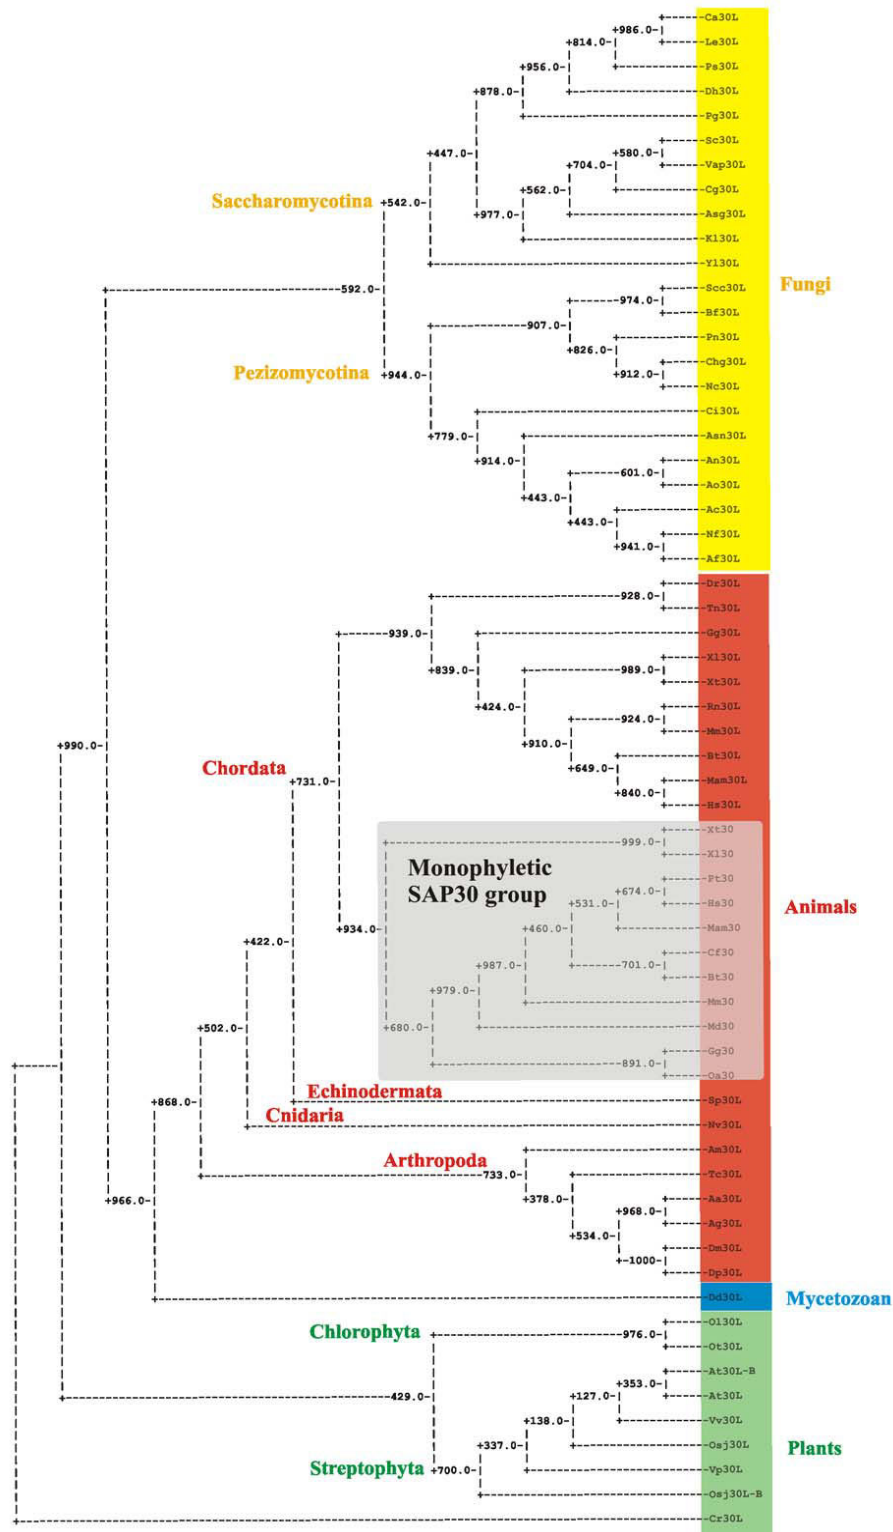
Saccharomycotina
Pezizomycotina
Fungi
Chordata
Monophyletic SAP30 group
Animals
Echinodermata
Cnidaria
Arthropoda
Mycetozoan
Chlorophyta
Streptophyta
Plants

+986.0-
+814.0-
+956.0-
+878.0-
+580.0-
+704.0-
+447.0-
+562.0-
+542.0-
+977.0-
-592.0-
-974.0-
-907.0-
+826.0-
+944.0-
+912.0-
+779.0-
+914.0-
-601.0-
+443.0-
+443.0-
+941.0-
-928.0-
-939.0-
+839.0-
-989.0-
+424.0-
-924.0-
+990.0-
+910.0-
+649.0-
+731.0-
+840.0-
-999.0-
+674.0-
+531.0-
+934.0-
+460.0-
+422.0-
-701.0-
+987.0-
+979.0-
+502.0-
+680.0-
-891.0-
+868.0-
-733.0-
+378.0-
+966.0-
+968.0-
+534.0-
+-1000-
-976.0-
-429.0-
+353.0-
+127.0-
+138.0-
+337.0-
+700.0-

Ca30L
Le30L
Ps30L
Dh30L
Pg30L
Sc30L
Vap30L
Cg30L
Asg30L
Kl30L
Yl30L
Scc30L
Bf30L
Pn30L
Chg30L
Nc30L
Ci30L
Asn30L
An30L
Ao30L
Ac30L
Nf30L
Af30L
Dr30L
Tn30L
Gg30L
Xl30L
Xt30L
Rn30L
Mm30L
Bt30L
Mam30L
Hs30L
Xt30
Xl30
Pt30
Hs30
Mam30
Cf30
Bt30
Mm30
Md30
Gg30
Oa30
Sp30L
Nv30L
Am30L
Tc30L
Aa30L
Ag30L
Dm30L
Dp30L
Dd30L
Ol30L
Ot30L
At30L-B
At30L
Vv30L
Osj30L
Vp30L
Osj30L-B
Cr30L